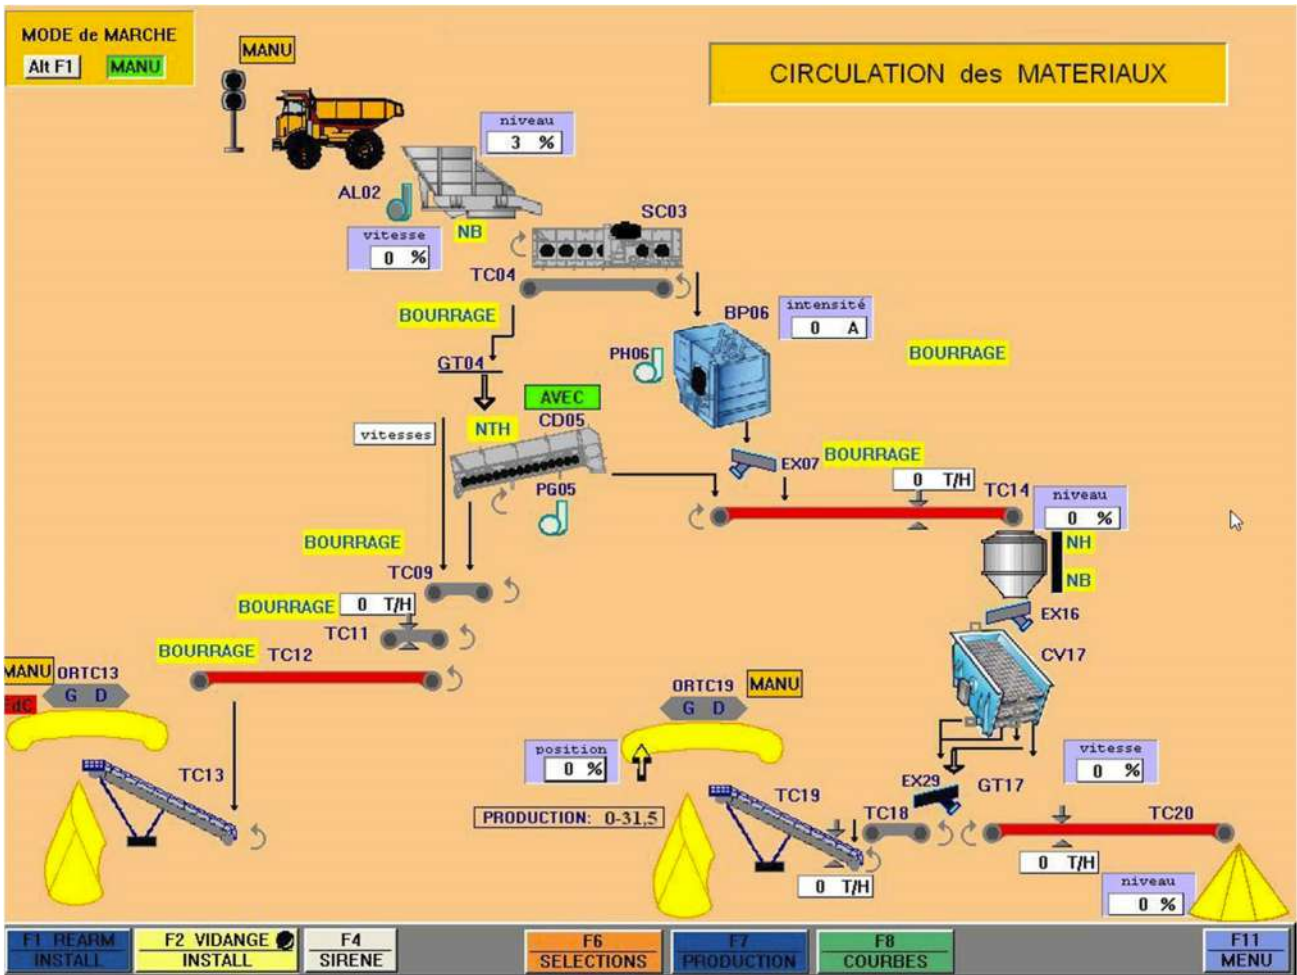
MODE de MARCHE
Alt F1
MANU

MANU

CIRCULATION des MATERIAUX

niveau
3 %

AL02
vitesse
0 %
NB
SC03
TC04

BOURRAGE
BP06
intensité
0 A
PH06
BOURRAGE
GT04
AVEC
CD05
vitesses
NTH
PG05
EX07
BOURRAGE
0 T/H
TC14
niveau
0 %
NH
NB
BOURRAGE
TC09
BOURRAGE
0 T/H
TC11
EX16
CV17
BOURRAGE
TC12
MANU
ORTC13
G D
FdC
ORTC19
MANU
G D
position
0 %
vitesse
0 %
TC13
EX29
GT17
TC19
PRODUCTION: 0-31,5
TC18
TC20
0 T/H
0 T/H
niveau
0 %

F1 REARM INSTALL
F2 VIDANGE INSTALL
F4 SIRENE
F6 SELECTIONS
F7 PRODUCTION
F8 COURBES
F11 MENU